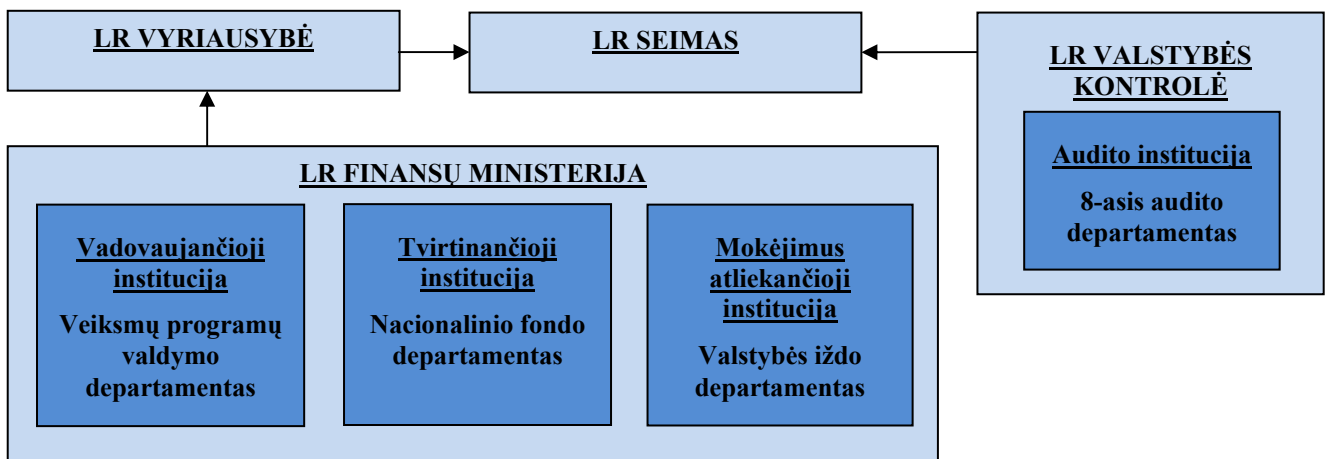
LR VYRIAUSYBĖ

LR SEIMAS

LR VALSTYBĖS KONTROLĖ

Audito institucija

8-asis audito departamentas

LR FINANSŲ MINISTERIJA

Vadovaujančioji institucija

Veiksmų programų valdymo departamentas

Tvirtinančioji institucija

Nacionalinio fondo departamentas

Mokėjimus atliekančioji institucija

Valstybės iždo departamentas